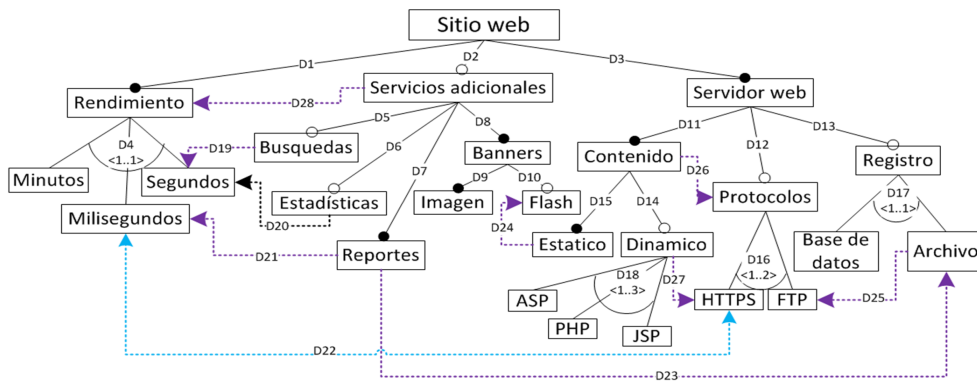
Sitio web

D1
D2
D3

Rendimiento
D28
Servicios adicionales
Servidor web

D4
<1..1>
D5
D6
D7
D8
D11
D12
D13

Minutos
Segundos
D19
Busquedas
Banners
Contenido
D26
Registro

Milisegundos
Estadísticas
D9
D10
Imagen
Flash
D15
D14
Protocolos
D17
<1..1>

D20
D24
Estatico
Dinamico

D21
Reportes
Base de datos
Archivo

D18
<1..3>
D27
D16
<1..2>

ASP
PHP
JSP
HTTPS
FTP
D25

D22
D23